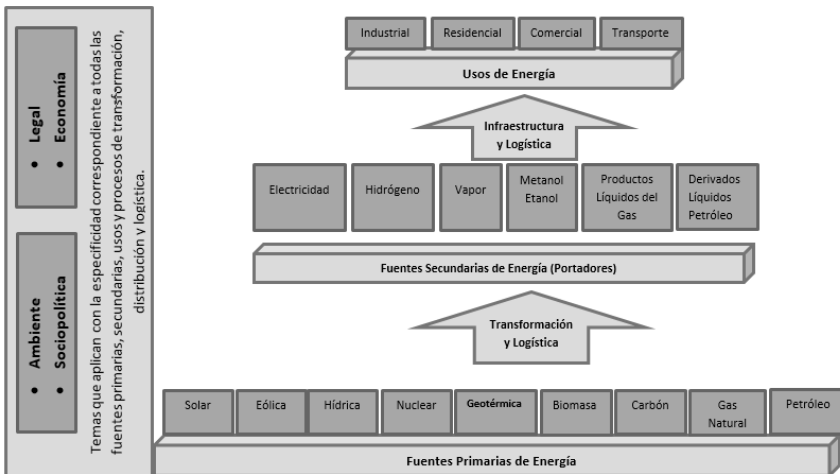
• Legal
• Economía

• Ambiente
• Sociopolítica

Temas que aplican con la especificidad correspondiente a todas las fuentes primarias, secundarias, usos y procesos de transformación, distribución y logística.

| Industrial | Residencial | Comercial | Transporte |
|---|---|---|---|

Usos de Energía

Infraestructura y Logística

| Electricidad | Hidrógeno | Vapor | Metanol Etanol | Productos Líquidos del Gas | Derivados Líquidos Petróleo |
|---|---|---|---|---|---|

Fuentes Secundarias de Energía (Portadores)

Transformación y Logística

| Solar | Eólica | Hídrica | Nuclear | Geotérmica | Biomasa | Carbón | Gas Natural | Petróleo |
|---|---|---|---|---|---|---|---|---|

Fuentes Primarias de Energía